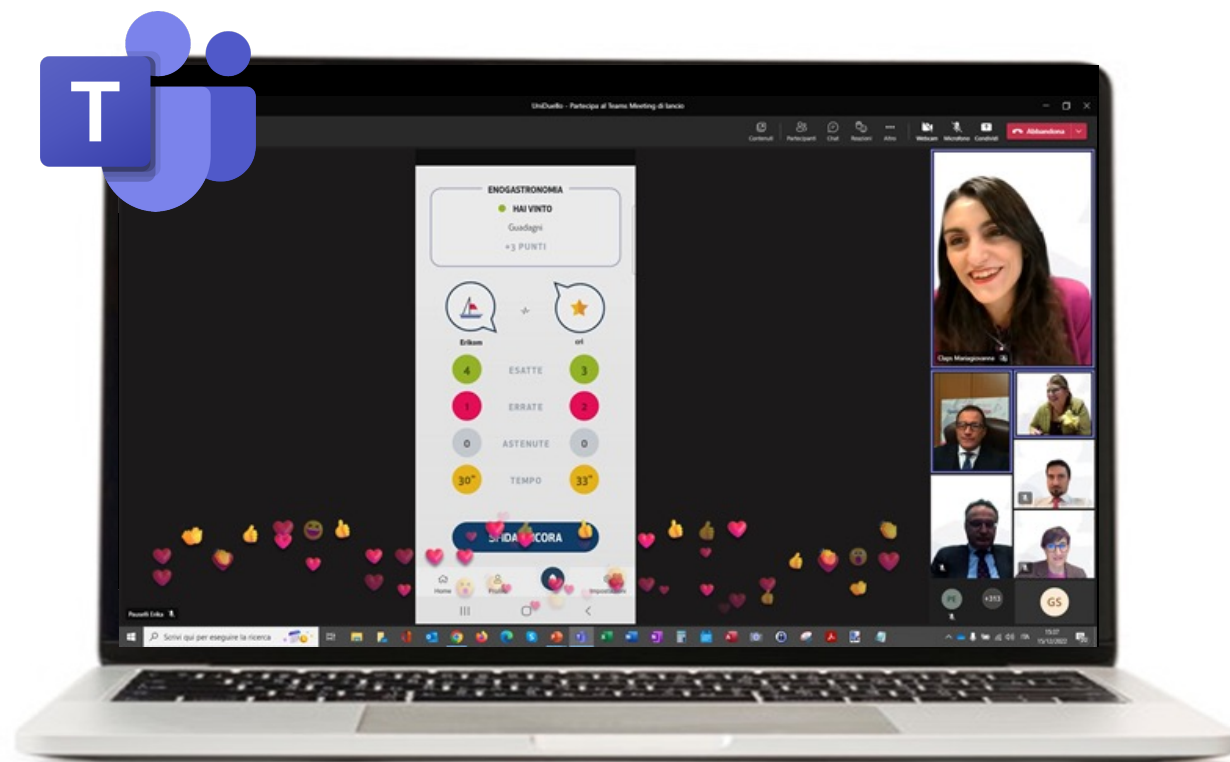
T

UniDuello - Partecipa al Teams Meeting di lancio

Contenuti Partecipanti Chat Reazioni Altro Webcam Microfono Condividi Abbandona

ENOGASTRONOMIA
HAI VINTO
Guadagni
+3 PUNTI

Erikom
cri

4 ESATTE 3
1 ERRATE 2
0 ASTENUTE 0
30" TEMPO 33"

SFIDA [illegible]CORA

Home Profilo Impostazioni

Clara Mariagiovanna

Pauselli Erika

PE +313 GS

Scrivi qui per eseguire la ricerca

ITA 15:07 15/12/2022